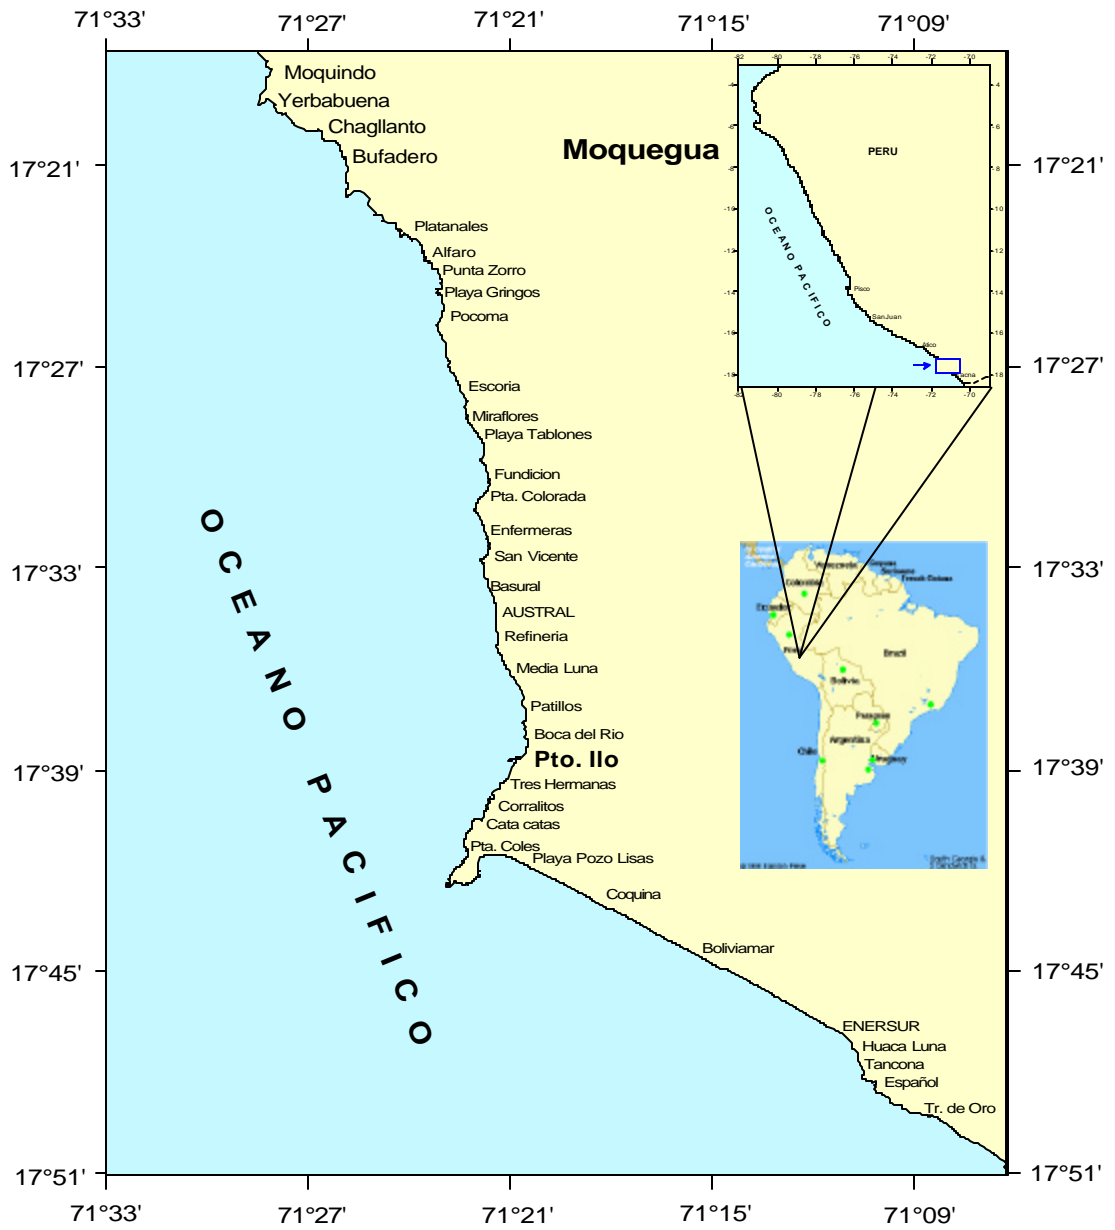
71°33' 71°27' 71°21' 71°15' 71°09'

17°21'
17°27'
17°33'
17°39'
17°45'
17°51'

Moquindo
Yerbabuena
Chagllanto
Bufadero
Moquegua
Platanales
Alfaro
Punta Zorro
Playa Gringos
Pocoma
Escoria
Miraflores
Playa Tablones
Fundicion
Pta. Colorada
Enfermeras
San Vicente
Basural
AUSTRAL
Refineria
Media Luna
Patillos
Boca del Rio
Pto. Ilo
Tres Hermanas
Corralitos
Cata catas
Pta. Coles
Playa Pozo Lisas
Coquina
Boliviamar
ENERSUR
Huaca Luna
Tancona
Español
Tr. de Oro

OCEANO PACIFICO

-82 -80 -78 -76 -74 -72 -70
PERU
OCEANO PACIFICO
Pisco
SanJuan
Ilo
Tacna
4 6 8 10 12 14 16 18
-4 -6 -8 -10 -12 -14 -16 -18

Colombia
Venezuela
Guyana
Suriname
French Guiana
Ecuador
Peru
Brazil
Bolivia
Paraguay
Argentina
Chile
Uruguay
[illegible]

17°21'
17°27'
17°33'
17°39'
17°45'
17°51'

71°33' 71°27' 71°21' 71°15' 71°09'